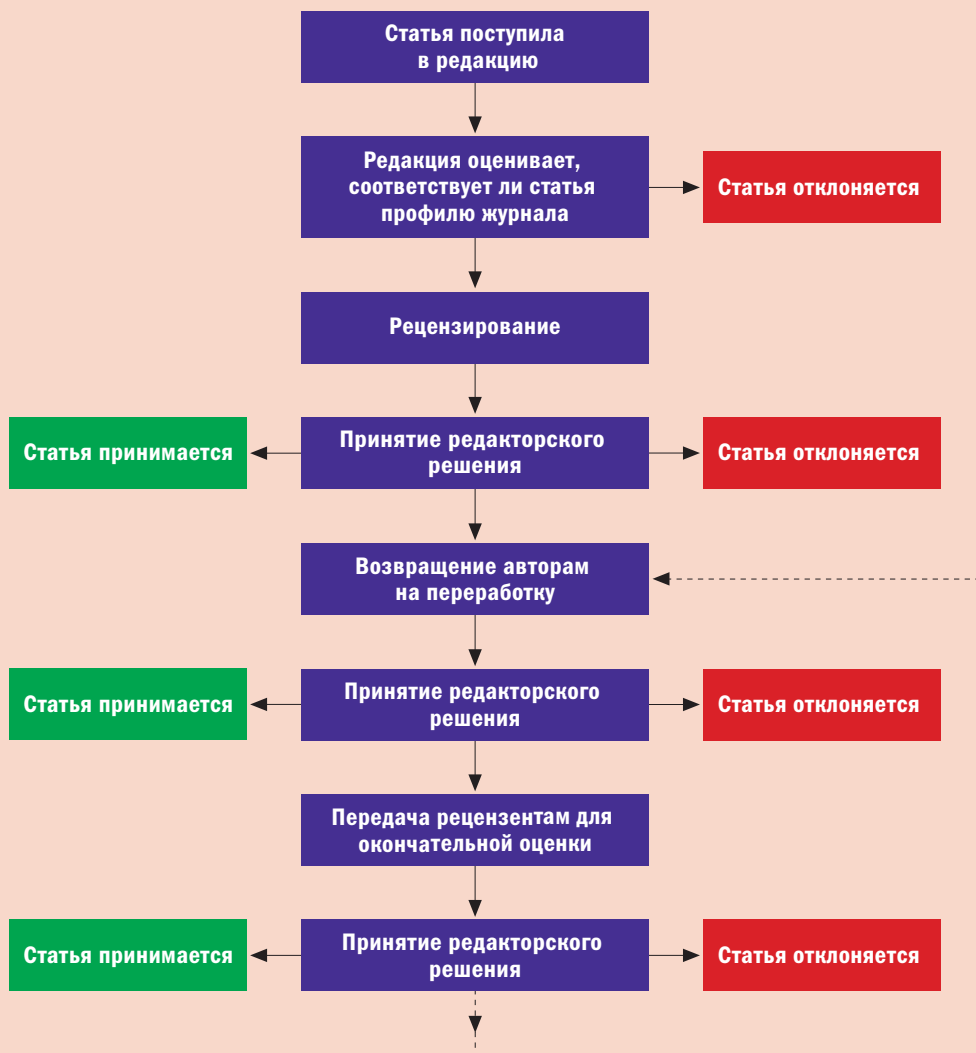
Статья поступила в редакцию

Редакция оценивает, соответствует ли статья профилю журнала

Статья отклоняется

Рецензирование

Статья принимается

Принятие редакторского решения

Статья отклоняется

Возвращение авторам на переработку

Статья принимается

Принятие редакторского решения

Статья отклоняется

Передача рецензентам для окончательной оценки

Статья принимается

Принятие редакторского решения

Статья отклоняется